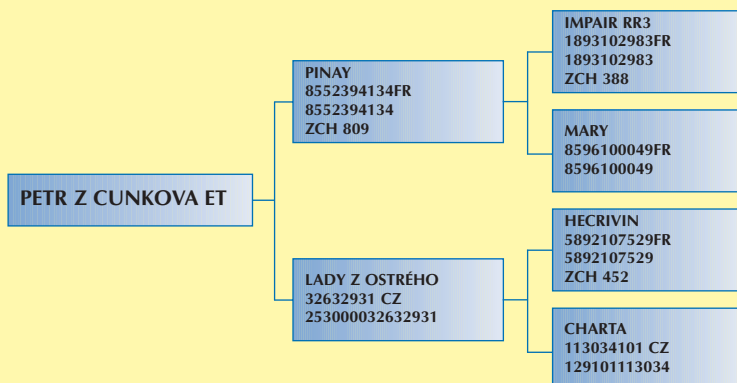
PETR Z CUNKOVA ET

PINAY
8552394134FR
8552394134
ZCH 809

LADY Z OSTRÉHO
32632931 CZ
253000032632931

IMPAIR RR3
1893102983FR
1893102983
ZCH 388

MARY
8596100049FR
8596100049

HECRIVIN
5892107529FR
5892107529
ZCH 452

CHARTA
113034101 CZ
129101113034